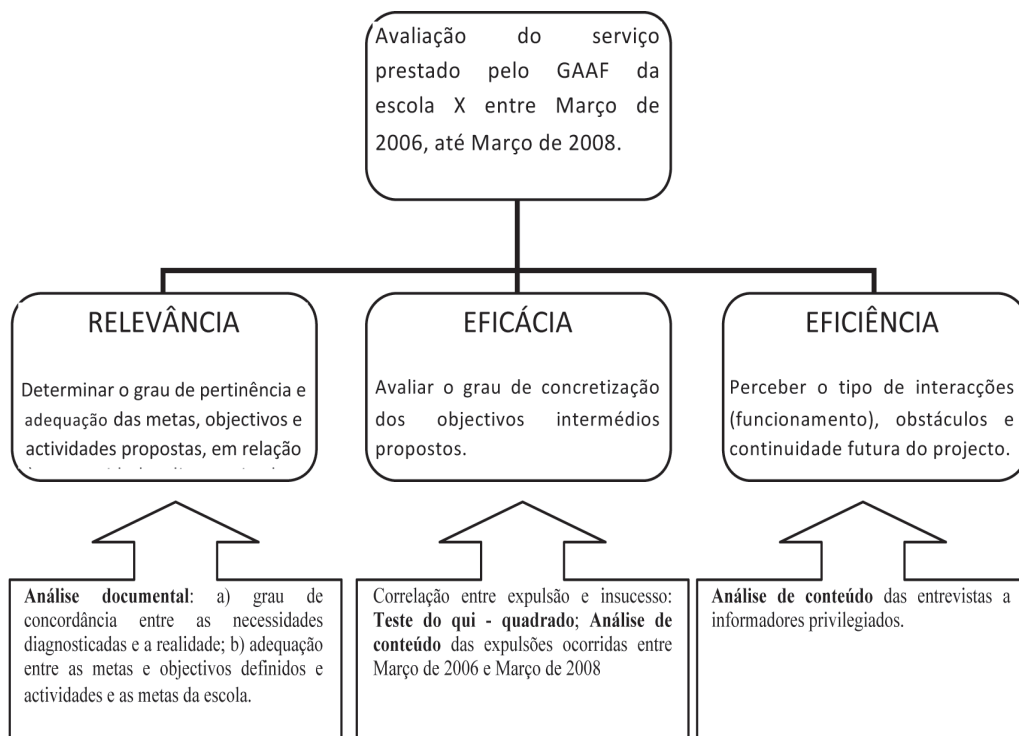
Avaliação do serviço prestado pelo GAAF da escola X entre Março de 2006, até Março de 2008.

RELEVÂNCIA

Determinar o grau de pertinência e adequação das metas, objectivos e actividades propostas, em relação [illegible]

EFICÁCIA

Avaliar o grau de concretização dos objectivos intermédios propostos.

EFICIÊNCIA

Perceber o tipo de interacções (funcionamento), obstáculos e continuidade futura do projecto.

**Análise documental**: a) grau de concordância entre as necessidades diagnosticadas e a realidade; b) adequação entre as metas e objectivos definidos e actividades e as metas da escola.

Correlação entre expulsão e insucesso: **Teste do qui - quadrado**; **Análise de conteúdo** das expulsões ocorridas entre Março de 2006 e Março de 2008

**Análise de conteúdo** das entrevistas a informadores privilegiados.